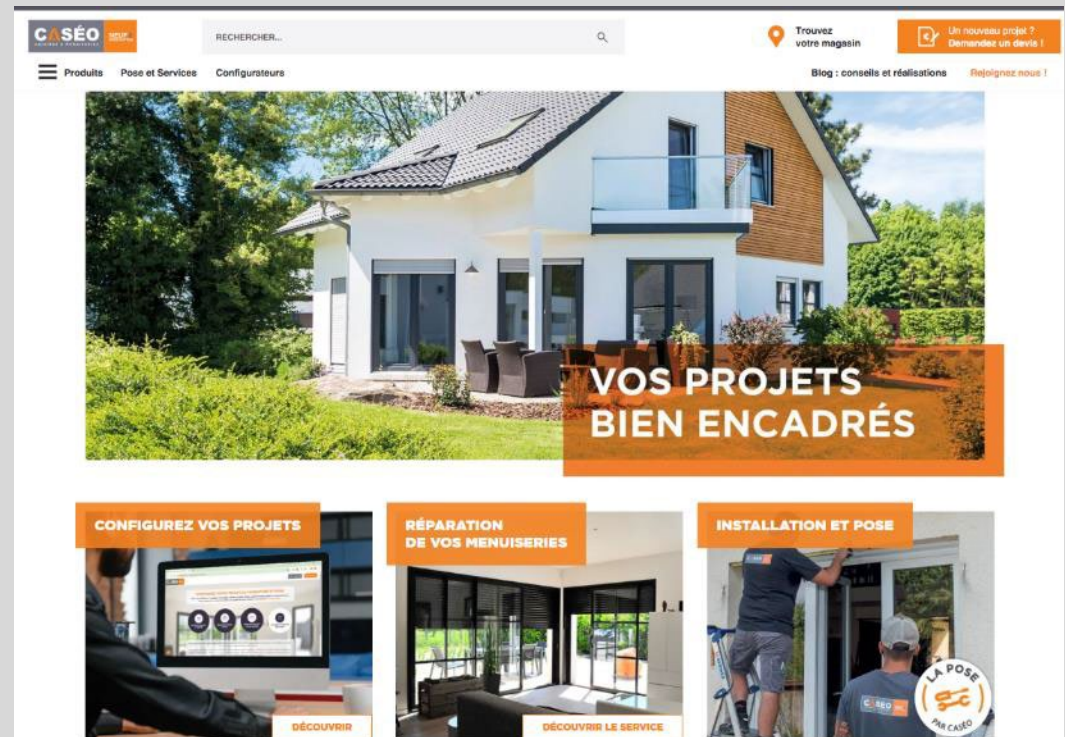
CASÉO

RECHERCHER...

Trouvez votre magasin

Un nouveau projet ? Demandez un devis !

Produits Pose et Services Configurateurs

Blog : conseils et réalisations

Rejoignez nous !

VOS PROJETS BIEN ENCADRÉS

CONFIGUREZ VOS PROJETS

DÉCOUVRIR

RÉPARATION DE VOS MENUISERIES

DÉCOUVRIR LE SERVICE

INSTALLATION ET POSE

LA POSE PAR CASÉO